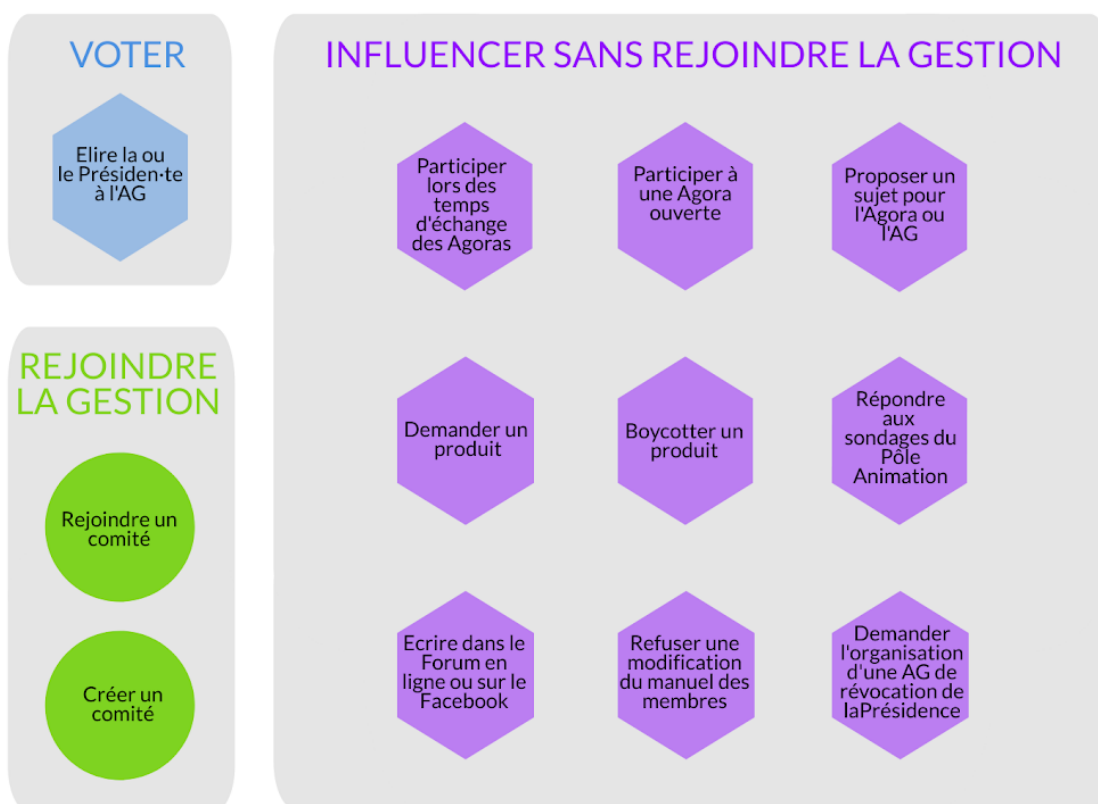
VOTER

Elire la ou le Président·e à l'AG

REJOINDRE LA GESTION

Rejoindre un comité

Créer un comité

INFLUENCER SANS REJOINDRE LA GESTION

Participer lors des temps d'échange des Agoras

Participer à une Agora ouverte

Proposer un sujet pour l'Agora ou l'AG

Demander un produit

Boycotter un produit

Répondre aux sondages du Pôle Animation

Ecrire dans le Forum en ligne ou sur le Facebook

Refuser une modification du manuel des membres

Demander l'organisation d'une AG de révocation de laPrésidence